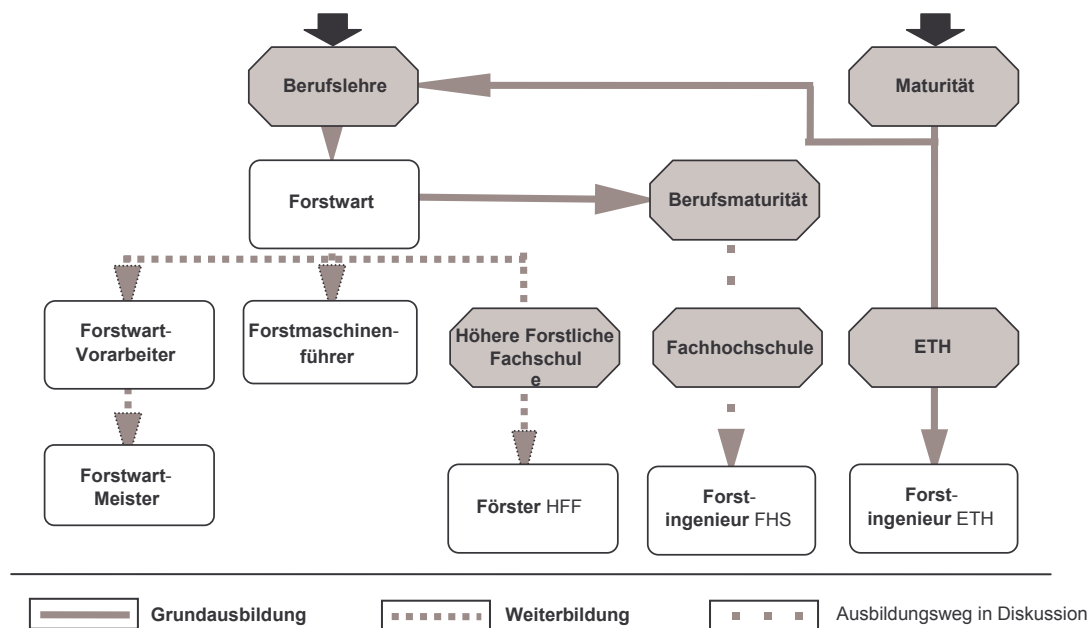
Berufslehre

Maturität

Forstwart

Berufsmaturität

Forstwart-Vorarbeiter

Forstmaschinenführer

Höhere Forstliche Fachschul e

Fachhochschule

ETH

Forstwart-Meister

Förster HFF

Forst-ingenieur FHS

Forst-ingenieur ETH

Grundausbildung

Weiterbildung

Ausbildungsweg in Diskussion